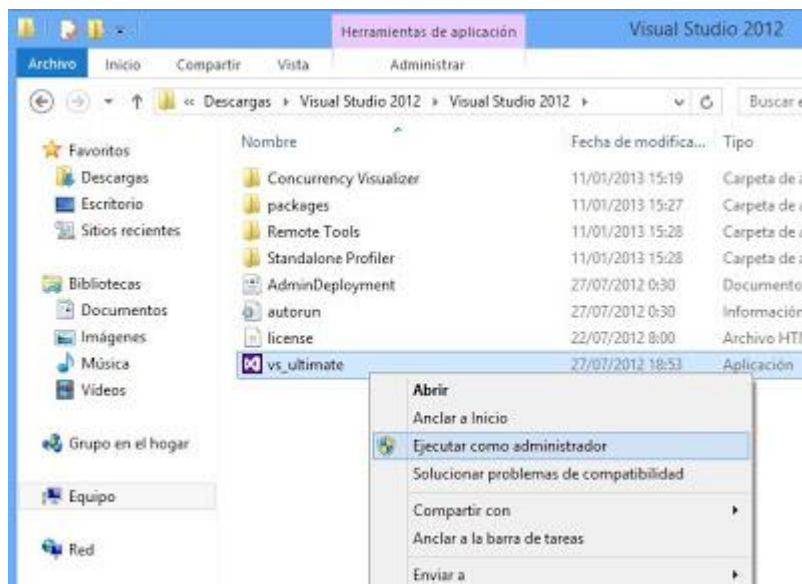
Herramientas de aplicación
Visual Studio 2012
Archivo
Inicio
Compartir
Vista
Administrar
« Descargas ▸ Visual Studio 2012 ▸ Visual Studio 2012 ▸
Buscar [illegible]

Favoritos
Descargas
Escritorio
Sitios recientes

Bibliotecas
Documentos
Imágenes
Música
Vídeos

Grupo en el hogar

Equipo

Red

| Nombre | Fecha de modifica... | Tipo |
|---|---|---|
| Concurrency Visualizer | 11/01/2013 15:19 | Carpeta de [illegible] |
| packages | 11/01/2013 15:27 | Carpeta de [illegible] |
| Remote Tools | 11/01/2013 15:28 | Carpeta de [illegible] |
| Standalone Profiler | 11/01/2013 15:28 | Carpeta de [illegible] |
| AdminDeployment | 27/07/2012 0:30 | Documento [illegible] |
| autorun | 27/07/2012 0:30 | Información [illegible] |
| license | 22/07/2012 8:00 | Archivo HT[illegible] |
| vs_ultimate | 27/07/2012 18:53 | Aplicación |

Abrir
Anclar a Inicio
Ejecutar como administrador
Solucionar problemas de compatibilidad
Compartir con
Anclar a la barra de tareas
Enviar a